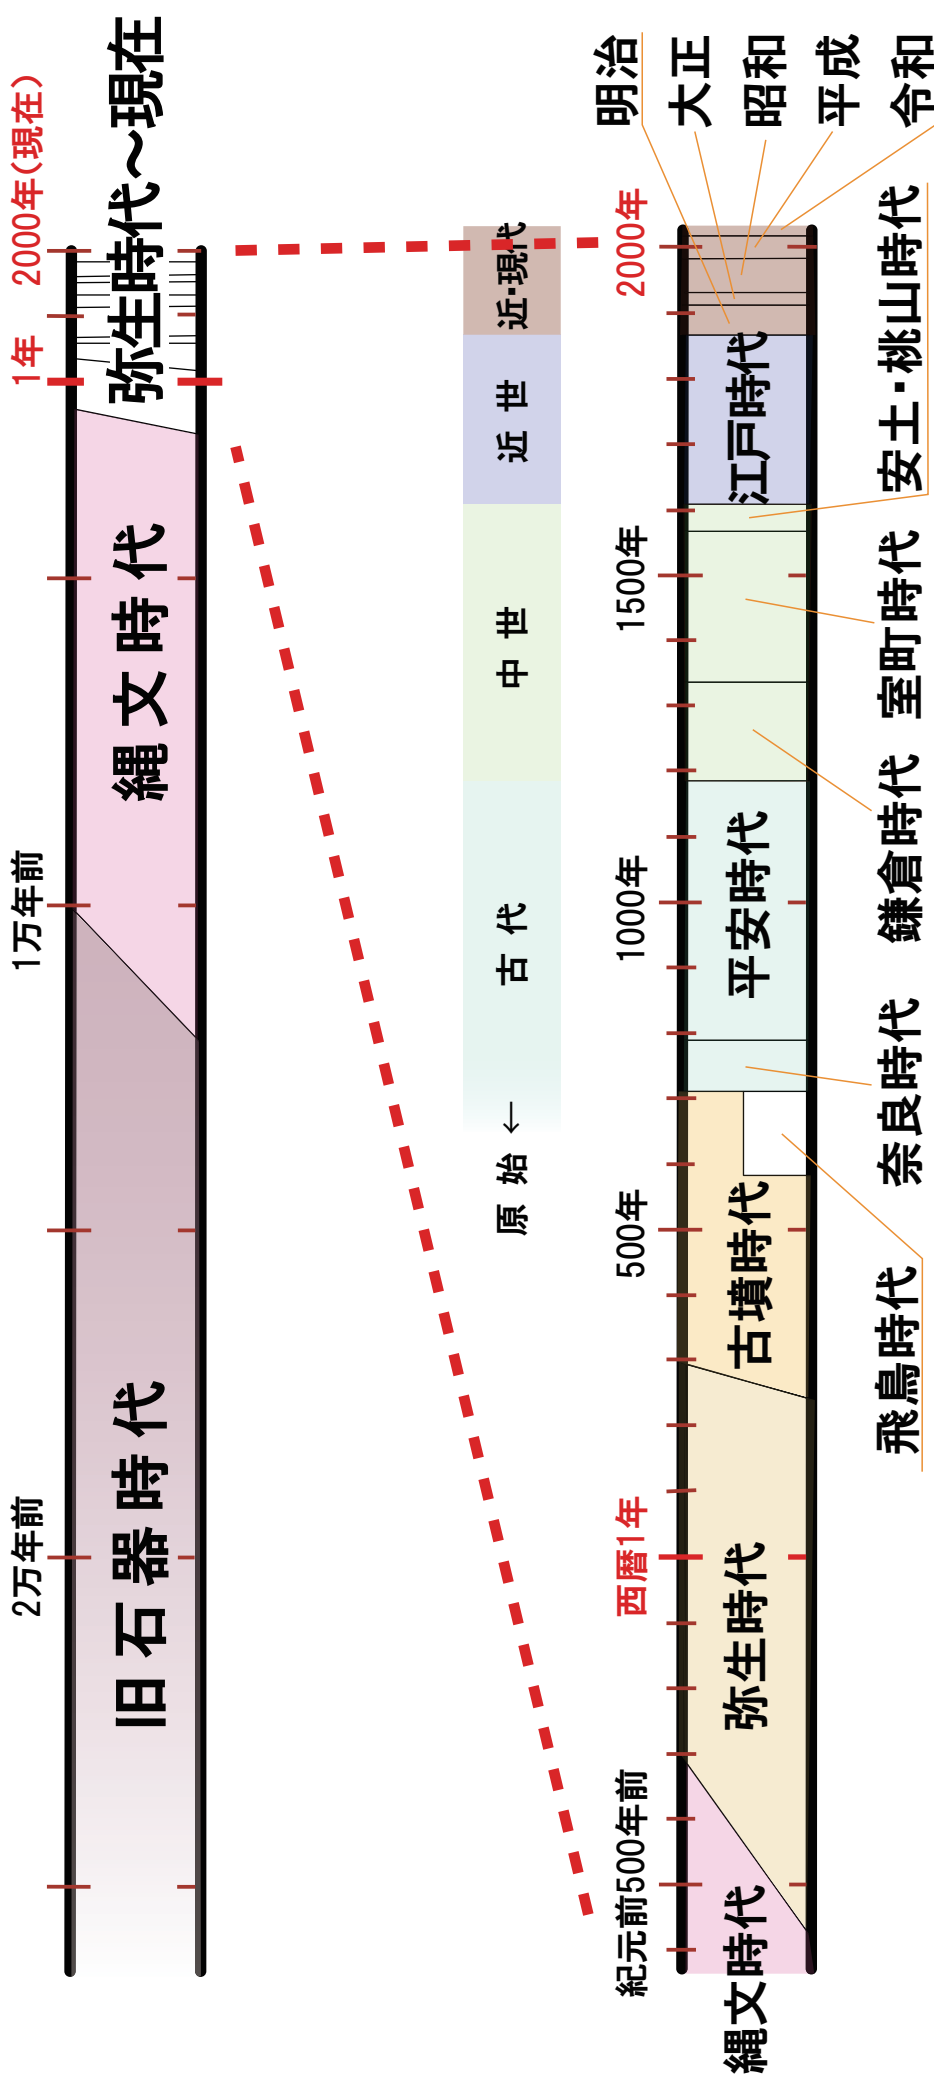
2000年(現在)
1年
1万年前
2万年前
弥生時代〜現在
縄文時代
旧石器時代

近·現代
近世
中世
古代
原始←

2000年
1500年
1000年
500年
西暦1年
紀元前500年前

明治
大正
昭和
平成
令和
江戸時代
安土·桃山時代
室町時代
鎌倉時代
平安時代
奈良時代
飛鳥時代
古墳時代
弥生時代
縄文時代